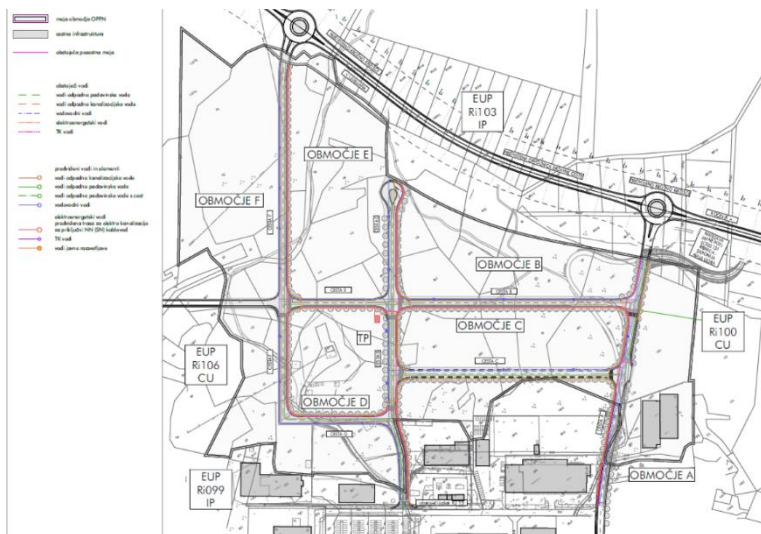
meja območja OPPN
cestna infrastruktura
obstoječa posestna meja

obstoječi vodi
vodi odpadne padavinske vode
vodi odpadne kanalizacijske vode
vodovodni vodi
elektroenergetski vodi
TK vodi

predvideni vodi in elementi
vodi odpadne kanalizacijske vode
vodi odpadne padavinske vode
vodi odpadne padavinske vode s cest
vodovodni vodi
elektroenergetski vodi
predvidena trasa za elektro kanalizacijo za priključni NN (SN) kablovod
TK vodi
vodi javne razsvetljave

EUP Ri103 IP

OBMOČJE E

OBMOČJE F

OBMOČJE B

OBMOČJE C

TP

EUP Ri106 CU

EUP Ri100 CU

OBMOČJE D

EUP Ri099 IP

OBMOČJE A